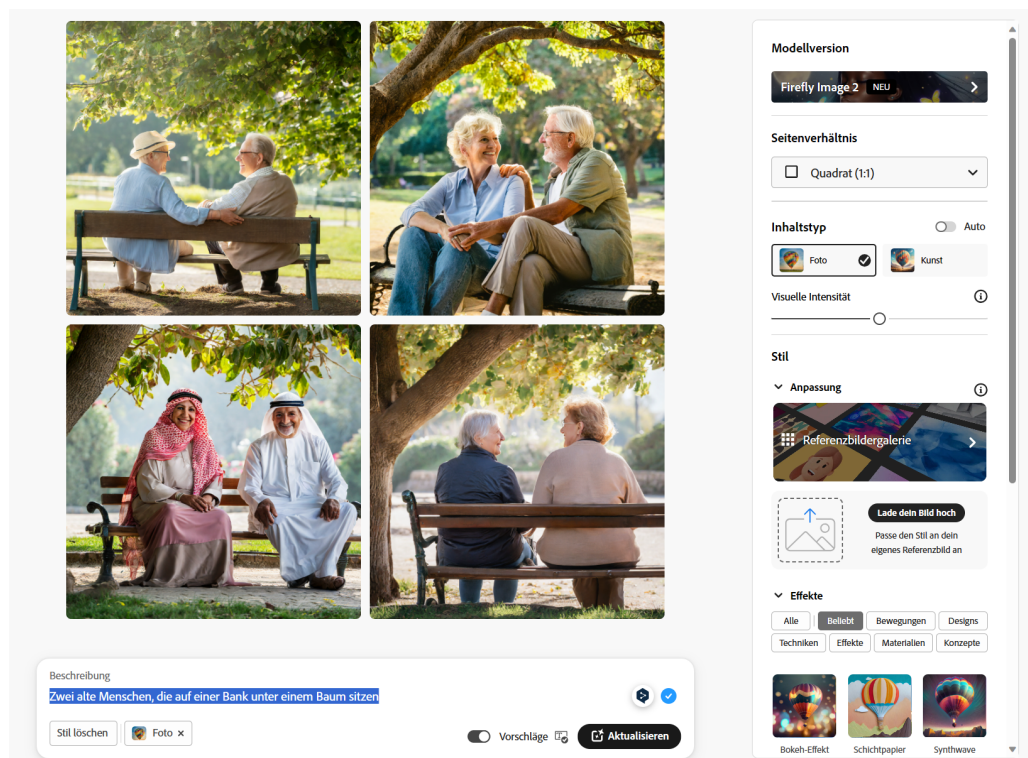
Modellversion

Firefly Image 2 NEU

Seitenverhältnis

Quadrat (1:1)

Inhaltstyp

Auto

Foto

Kunst

Visuelle Intensität

Stil

Anpassung

Referenzbildergalerie

Lade dein Bild hoch

Passe den Stil an dein eigenes Referenzbild an

Effekte

Alle

Beliebt

Bewegungen

Designs

Techniken

Effekte

Materialien

Konzepte

Bokeh-Effekt

Schichtpapier

Synthwave

Beschreibung

Zwei alte Menschen, die auf einer Bank unter einem Baum sitzen

Stil löschen

Foto ×

Vorschläge

Aktualisieren